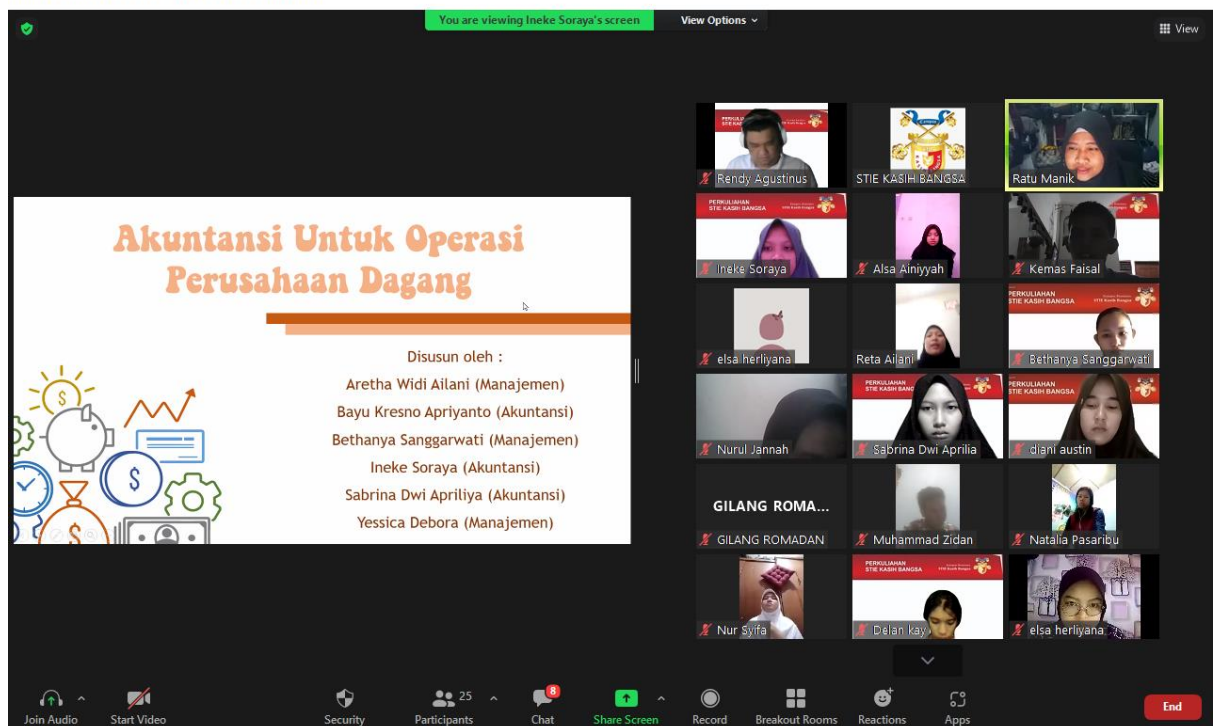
You are viewing Ineke Soraya's screen

View Options

View

Akuntansi Untuk Operasi Perusahaan Dagang

Disusun oleh :
Aretha Widi Ailani (Manajemen)
Bayu Kresno Apriyanto (Akuntansi)
Bethanya Sanggarwati (Manajemen)
Ineke Soraya (Akuntansi)
Sabrina Dwi Apriliya (Akuntansi)
Yessica Debora (Manajemen)

Rendy Agustinus
STIE KASIH BANGSA
Ratu Manik
Ineke Soraya
Alsa Ainiyyah
Kemas Faisal
elsa herliyana
Reta Ailani
Bethanya Sanggarwati
Nurul Jannah
Sabrina Dwi Aprilia
diani austin
GILANG ROMA...
GILANG ROMADAN
Muhammad Zidan
Natalia Pasaribu
Nur Syifa
Delan kay
elsa herliyana

PERKULIAHAN STIE KASIH BANGSA

Join Audio
Start Video
Security
25
Participants
8
Chat
Share Screen
Record
Breakout Rooms
Reactions
Apps
End